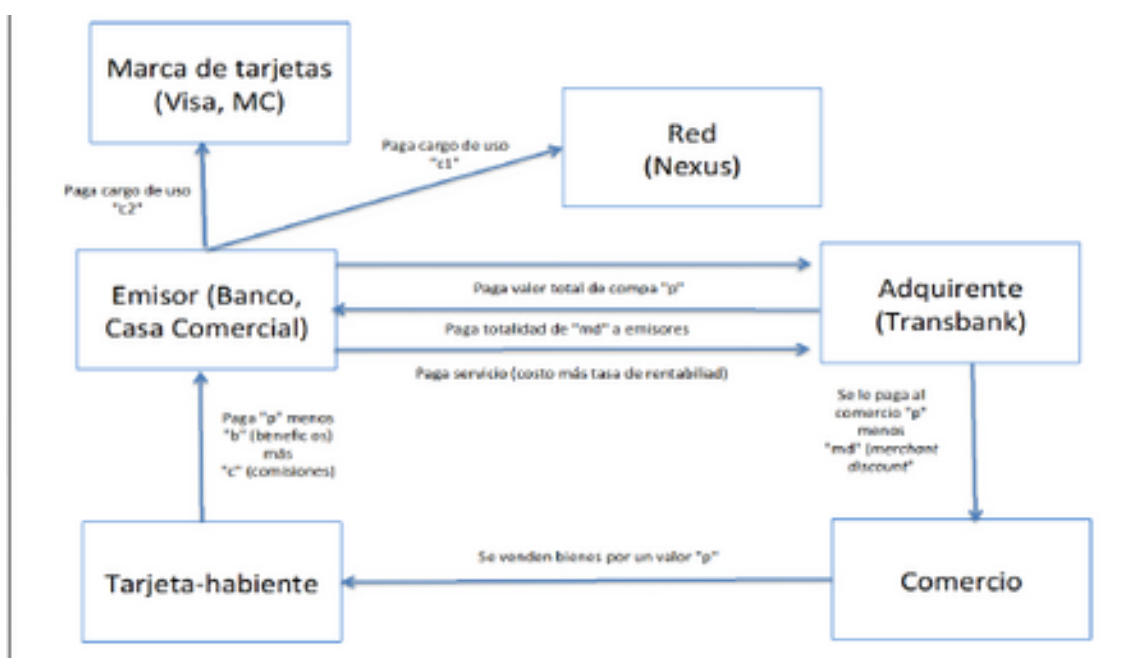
Marca de tarjetas (Visa, MC)

Paga cargo de uso "c1"

Red (Nexus)

Paga cargo de uso "c2"

Emisor (Banco, Casa Comercial)

Paga valor total de compa "p"

Paga totalidad de "md" a emisores

Paga servicio (costo más tasa de rentabilidad)

Adquirente (Transbank)

Se le paga al comercio "p" menos "md" (merchant discount"

Paga "p" menos "b" (beneficios) más "c" (comisiones)

Se venden bienes por un valor "p"

Tarjeta-habiente

Comercio